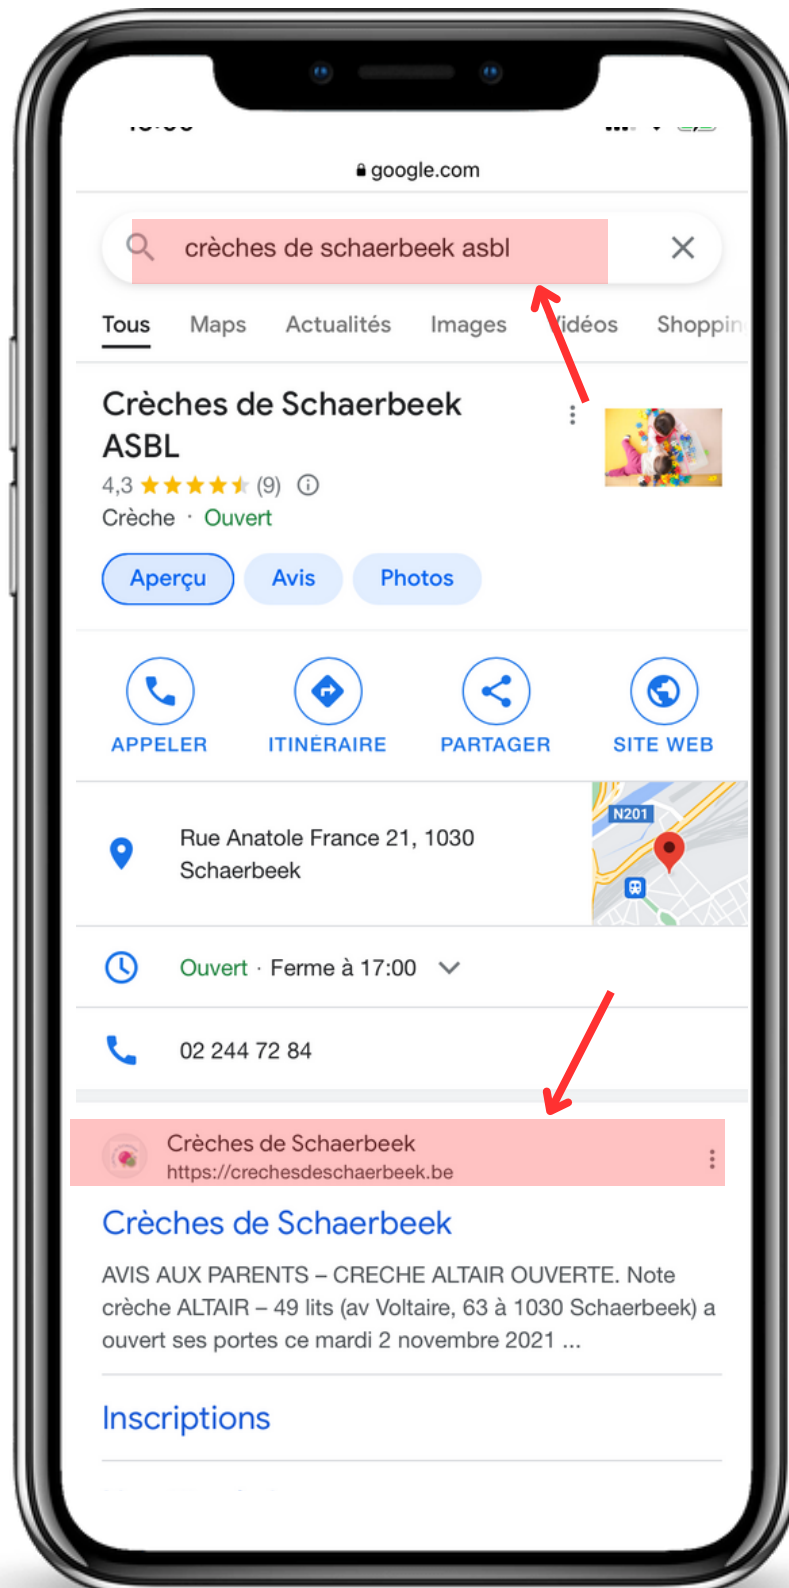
google.com

crèches de schaerbeek asbl

Tous Maps Actualités Images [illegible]idéos Shoppin

Crèches de Schaerbeek ASBL
4,3 ★★★★★ (9)
Crèche · Ouvert

Aperçu Avis Photos

APPELER ITINÉRAIRE PARTAGER SITE WEB

Rue Anatole France 21, 1030 Schaerbeek

N201

Ouvert · Ferme à 17:00

02 244 72 84

Crèches de Schaerbeek
https://crechesdeschaerbeek.be

Crèches de Schaerbeek

AVIS AUX PARENTS – CRECHE ALTAIR OUVERTE. Note crèche ALTAIR – 49 lits (av Voltaire, 63 à 1030 Schaerbeek) a ouvert ses portes ce mardi 2 novembre 2021 ...

Inscriptions